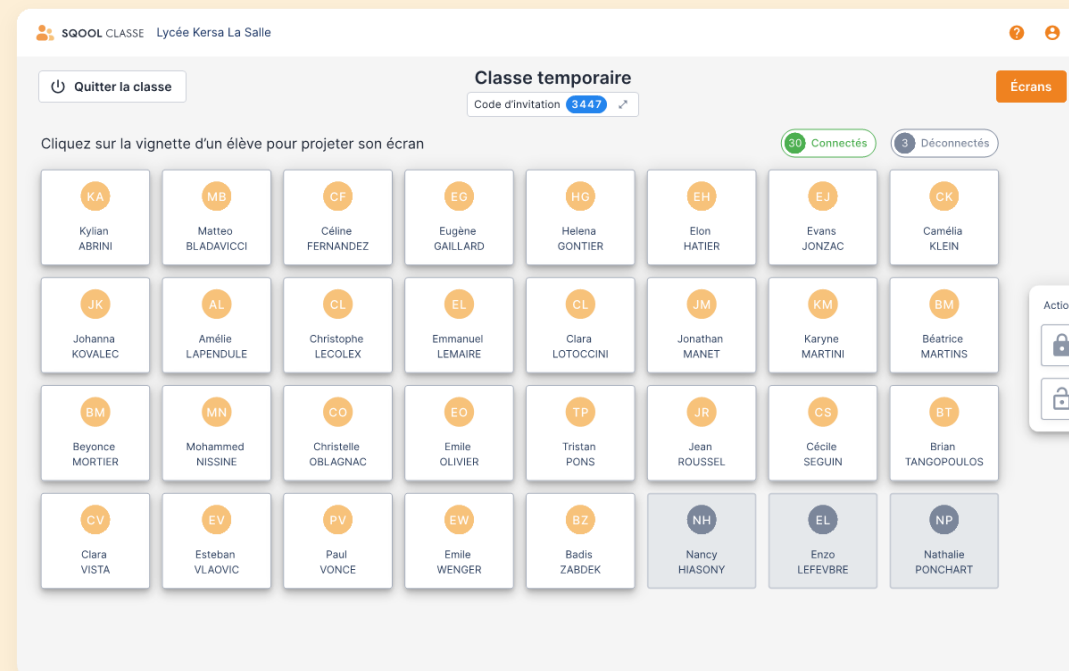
SQOOL CLASSE Lycée Kersa La Salle

Quitter la classe

Classe temporaire
Code d'invitation 3447

Écrans

Cliquez sur la vignette d'un élève pour projeter son écran

30 Connectés
3 Déconnectés

KA Kylian ABRINI
MB Matteo BLADAVICCI
CF Céline FERNANDEZ
EG Eugène GAILLARD
HG Helena GONTIER
EH Elon HATIER
EJ Evans JONZAC
CK Camélia KLEIN

JK Johanna KOVALEC
AL Amélie LAPENDULE
CL Christophe LECOLEX
EL Emmanuel LEMAIRE
CL Clara LOTOCCINI
JM Jonathan MANET
KM Karyne MARTINI
BM Béatrice MARTINS

BM Beyonce MORTIER
MN Mohammed NISSINE
CO Christelle OBLAGNAC
EO Emile OLIVIER
TP Tristan PONS
JR Jean ROUSSEL
CS Cécile SEGUIN
BT Brian TANGOPOULOS

CV Clara VISTA
EV Esteban VLAOVIC
PV Paul VONCE
EW Emile WENGER
BZ Badis ZABDEK
NH Nancy HIASONY
EL Enzo LEFEVBRE
NP Nathalie PONCHART

Actio